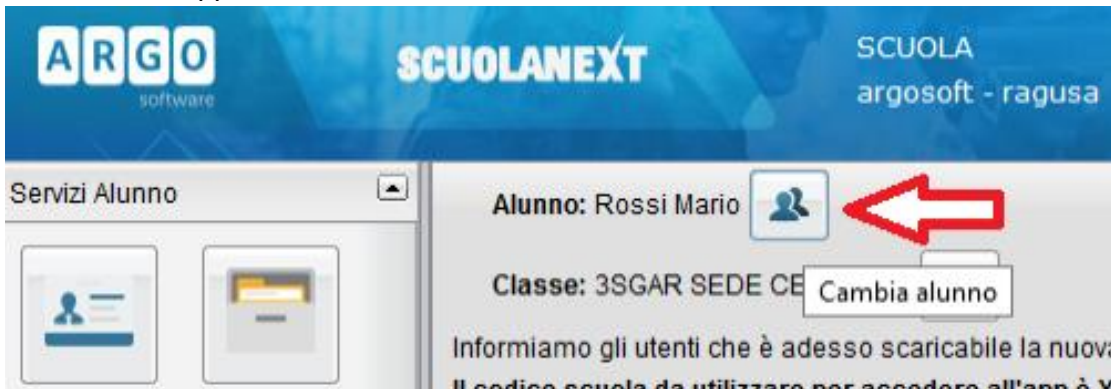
ARGO
software

SCUOLANEXT

SCUOLA
argosoft - ragusa

Servizi Alunno

Alunno: Rossi Mario

Classe: 3SGAR SEDE CE

Cambia alunno

Informiamo gli utenti che è adesso scaricabile la nuova

Il codice scuola da utilizzare per accedere all'app è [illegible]